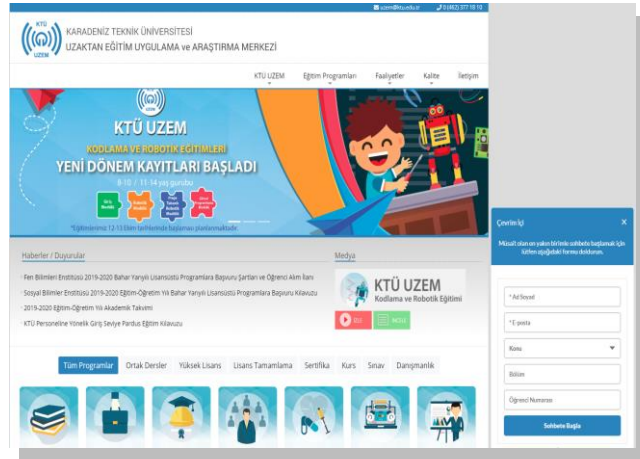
uzem@ktu.edu.tr 0 (462) 377 10 10

KTÜ UZEM

KARADENİZ TEKNİK ÜNİVERSİTESİ
UZAKTAN EĞİTİM UYGULAMA ve ARAŞTIRMA MERKEZİ

KTÜ UZEM Eğitim Programları Faaliyetler Kalite İletişim

KTÜ UZEM
KODLAMA VE ROBOTİK EĞİTİMLERİ
YENİ DÖNEM KAYITLARI BAŞLADI
8-10 / 11-14 yaş gurubu
*Eğitimlerimiz 12-13 Ekim tarihlerinde başlaması planlanmaktadır.

Haberler / Duyurular

Fen Bilimleri Enstitüsü 2019-2020 Bahar Yarıyılı Lisansüstü Programlara Başvuru Şartları ve Öğrenci Alım İlanı
Sosyal Bilimler Enstitüsü 2019-2020 Eğitim-Öğretim Yılı Bahar Yarıyılı Lisansüstü Programlara Başvuru Kılavuzu
2019-2020 Eğitim-Öğretim Yılı Akademik Takvimi
KTÜ Personeline Yönelik Giriş Seviye Pardus Eğitim Kılavuzu

Medya

KTÜ UZEM
Kodlama ve Robotik Eğitimi

Tüm Programlar Ortak Dersler Yüksek Lisans Lisans Tamamlama Sertifika Kurs Sınav Danışmanlık

Çevrimiçi ×
Müsait olan en yakın birimle sohbete başlamak için lütfen aşağıdaki formu doldurun.

* Ad Soyad
* E-posta
Konu
Birim
Öğrenci Numarası
Sohbete Başla